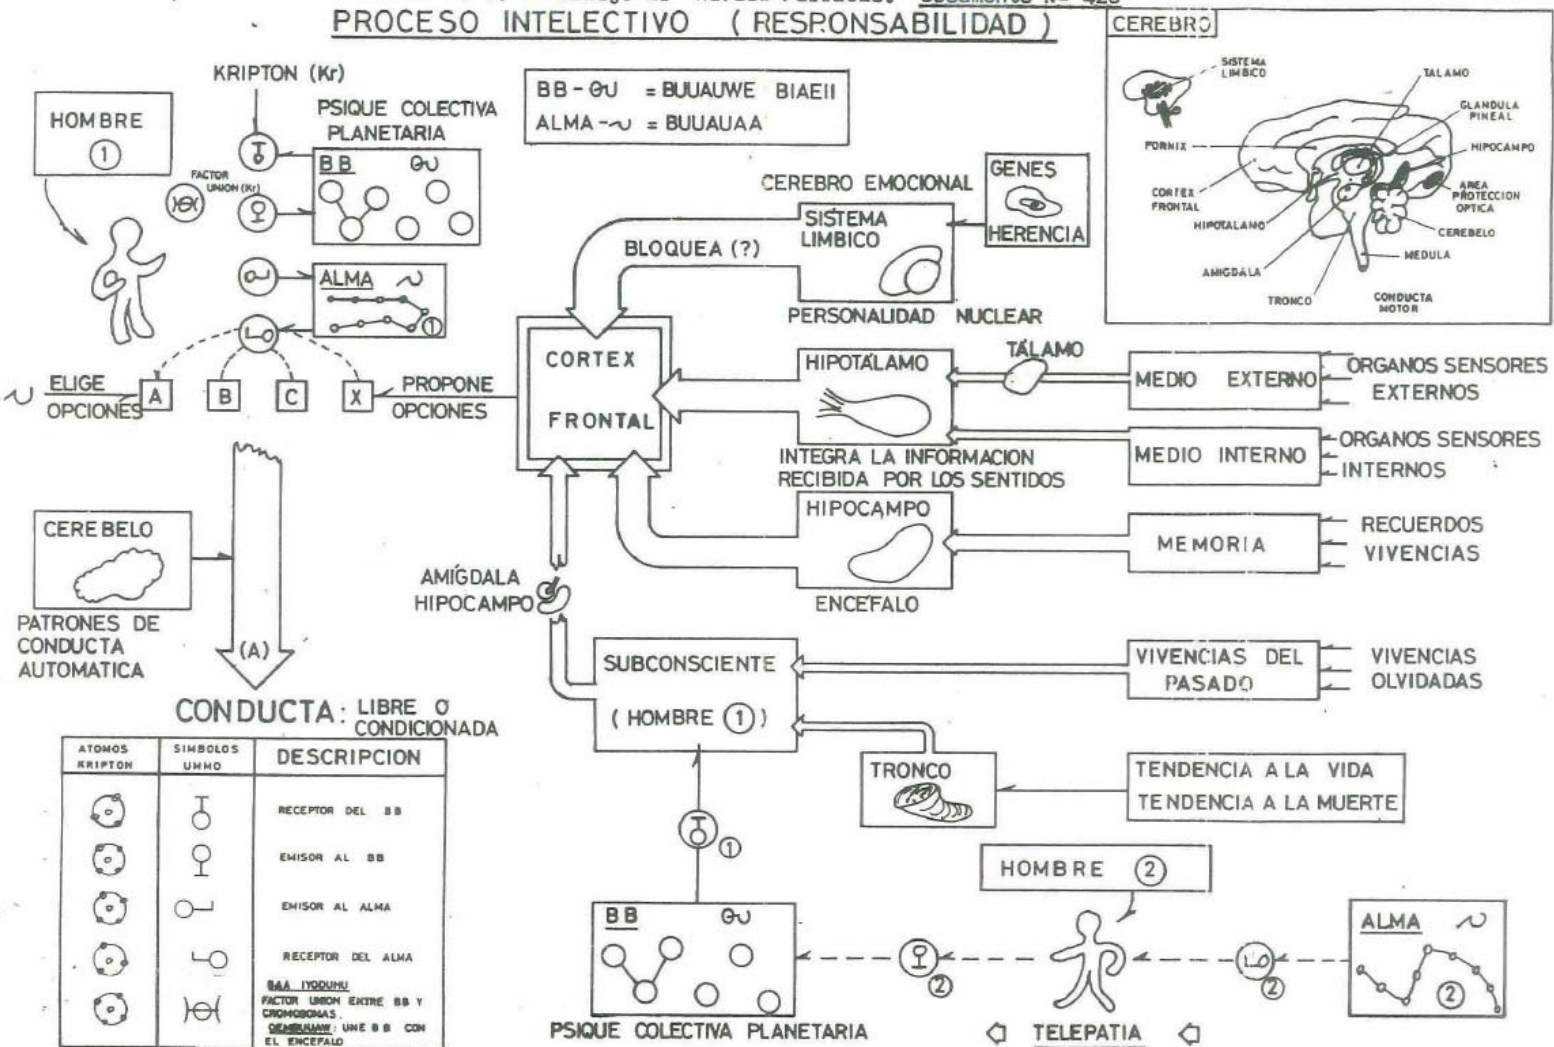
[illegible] Documento Nº 428

PROCESO INTELECTIVO ( RESPONSABILIDAD )

CEREBRO

SISTEMA LIMBICO

TALAMO

GLANDULA PINEAL

FORNIX

HIPOCAMPO

CORTEX FRONTAL

AREA PROTECCION OPTICA

HIPOTALAMO

CEREBELO

AMIGDALA

MEDULA

TRONCO

CONDUCTA MOTOR

KRIPTON (Kr)

HOMBRE ①

PSIQUE COLECTIVA PLANETARIA

FACTOR UNION (Kr)

BB ϴᴗ

ALMA ∾

BB - ϴᴗ = BUUAUWE BIAEII

ALMA - ∾ = BUUAUAA

CEREBRO EMOCIONAL

GENES

HERENCIA

SISTEMA LIMBICO

BLOQUEA (?)

PERSONALIDAD NUCLEAR

∾ ELIGE OPCIONES

A B C X

PROPONE OPCIONES

CORTEX

FRONTAL

TÁLAMO

HIPOTÁLAMO

MEDIO EXTERNO

ORGANOS SENSORES EXTERNOS

INTEGRA LA INFORMACION RECIBIDA POR LOS SENTIDOS

MEDIO INTERNO

ORGANOS SENSORES INTERNOS

HIPOCAMPO

MEMORIA

RECUERDOS VIVENCIAS

CEREBELO

PATRONES DE CONDUCTA AUTOMATICA

AMÍGDALA HIPOCAMPO

ENCEFALO

(A)

SUBCONSCIENTE

( HOMBRE ① )

VIVENCIAS DEL PASADO

VIVENCIAS OLVIDADAS

CONDUCTA: LIBRE O CONDICIONADA

| ATOMOS KRIPTON | SIMBOLOS UMMO | DESCRIPCION |
|---|---|---|
| | | RECEPTOR DEL BB |
| | | EMISOR AL BB |
| | | EMISOR AL ALMA |
| | | RECEPTOR DEL ALMA |
| | | BAA IYODUHU FACTOR UNION ENTRE BB Y CROMOSOMAS. OEMBUUAW: UNE BB CON EL ENCEFALO |

TRONCO

TENDENCIA A LA VIDA

TENDENCIA A LA MUERTE

①

HOMBRE ②

BB ϴᴗ

ALMA ∾

②

②

②

PSIQUE COLECTIVA PLANETARIA

TELEPATIA